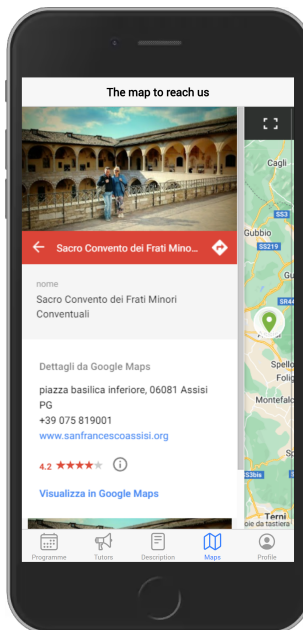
The map to reach us

Sacro Convento dei Frati Minor

nome
Sacro Convento dei Frati Minori Conventuali

Dettagli da Google Maps

piazza basilica inferiore, 06081 Assisi PG
+39 075 819001
www.sanfrancescoassisi.org

4.2 ★★★★

Visualizza in Google Maps

Cagli
SS3
SS219
Gu
SS44
Spello
Folig
Montefalc
SS3bis
Terni
Dati da tastiera

Programme
Tutors
Description
Maps
Profile